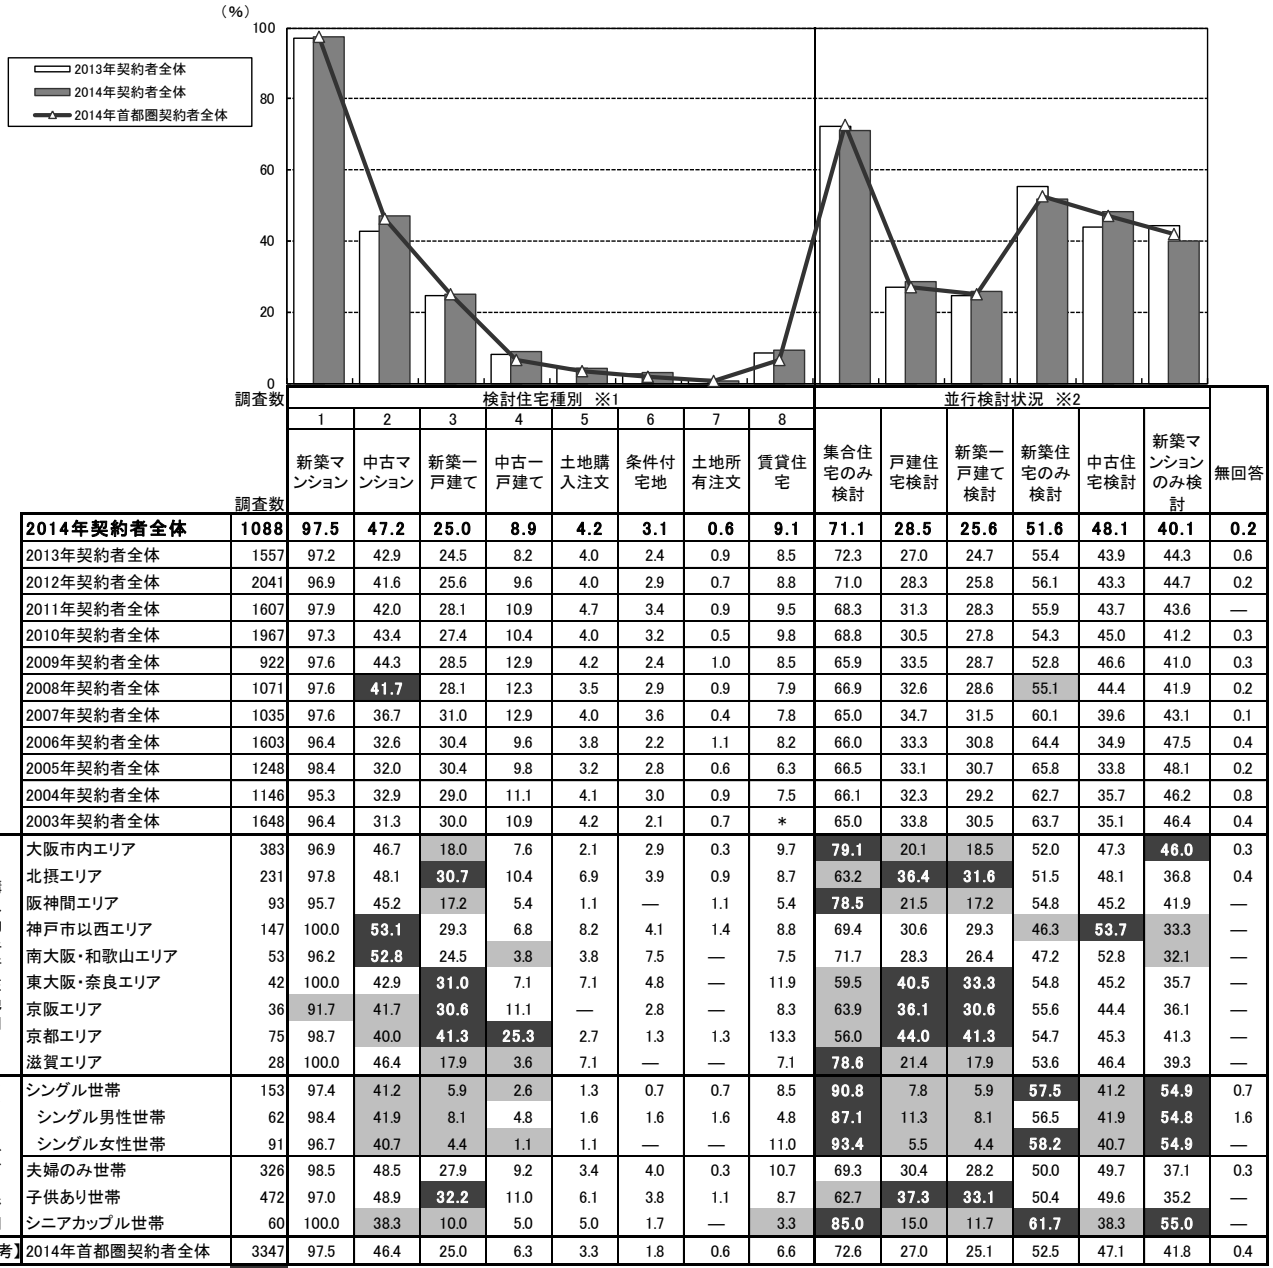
(%)
100
80
60
40
20
0

2013年契約者全体
2014年契約者全体
2014年首都圏契約者全体

調査数

| | 調査数 | 1 新築マンション | 2 中古マンション | 3 新築一戸建て | 4 中古一戸建て | 5 土地購入注文 | 6 条件付宅地 | 7 土地所有注文 | 8 賃貸住宅 | 集合住宅のみ検討 | 戸建住宅検討 | 新築一戸建て検討 | 新築住宅のみ検討 | 中古住宅検討 | 新築マンションのみ検討 | 無回答 |
|---|---|---|---|---|---|---|---|---|---|---|---|---|---|---|---|---|
| | | 検討住宅種別 ※1 | | | | | | | | 並行検討状況 ※2 | | | | | | |
| 2014年契約者全体 | 1088 | 97.5 | 47.2 | 25.0 | 8.9 | 4.2 | 3.1 | 0.6 | 9.1 | 71.1 | 28.5 | 25.6 | 51.6 | 48.1 | 40.1 | 0.2 |
| 2013年契約者全体 | 1557 | 97.2 | 42.9 | 24.5 | 8.2 | 4.0 | 2.4 | 0.9 | 8.5 | 72.3 | 27.0 | 24.7 | 55.4 | 43.9 | 44.3 | 0.6 |
| 2012年契約者全体 | 2041 | 96.9 | 41.6 | 25.6 | 9.6 | 4.0 | 2.9 | 0.7 | 8.8 | 71.0 | 28.3 | 25.8 | 56.1 | 43.3 | 44.7 | 0.2 |
| 2011年契約者全体 | 1607 | 97.9 | 42.0 | 28.1 | 10.9 | 4.7 | 3.4 | 0.9 | 9.5 | 68.3 | 31.3 | 28.3 | 55.9 | 43.7 | 43.6 | — |
| 2010年契約者全体 | 1967 | 97.3 | 43.4 | 27.4 | 10.4 | 4.0 | 3.2 | 0.5 | 9.8 | 68.8 | 30.5 | 27.8 | 54.3 | 45.0 | 41.2 | 0.3 |
| 2009年契約者全体 | 922 | 97.6 | 44.3 | 28.5 | 12.9 | 4.2 | 2.4 | 1.0 | 8.5 | 65.9 | 33.5 | 28.7 | 52.8 | 46.6 | 41.0 | 0.3 |
| 2008年契約者全体 | 1071 | 97.6 | 41.7 | 28.1 | 12.3 | 3.5 | 2.9 | 0.9 | 7.9 | 66.9 | 32.6 | 28.6 | 55.1 | 44.4 | 41.9 | 0.2 |
| 2007年契約者全体 | 1035 | 97.6 | 36.7 | 31.0 | 12.9 | 4.0 | 3.6 | 0.4 | 7.8 | 65.0 | 34.7 | 31.5 | 60.1 | 39.6 | 43.1 | 0.1 |
| 2006年契約者全体 | 1603 | 96.4 | 32.6 | 30.4 | 9.6 | 3.8 | 2.2 | 1.1 | 8.2 | 66.0 | 33.3 | 30.8 | 64.4 | 34.9 | 47.5 | 0.4 |
| 2005年契約者全体 | 1248 | 98.4 | 32.0 | 30.4 | 9.8 | 3.2 | 2.8 | 0.6 | 6.3 | 66.5 | 33.1 | 30.7 | 65.8 | 33.8 | 48.1 | 0.2 |
| 2004年契約者全体 | 1146 | 95.3 | 32.9 | 29.0 | 11.1 | 4.1 | 3.0 | 0.9 | 7.5 | 66.1 | 32.3 | 29.2 | 62.7 | 35.7 | 46.2 | 0.8 |
| 2003年契約者全体 | 1648 | 96.4 | 31.3 | 30.0 | 10.9 | 4.2 | 2.1 | 0.7 | * | 65.0 | 33.8 | 30.5 | 63.7 | 35.1 | 46.4 | 0.4 |
| 大阪市内エリア | 383 | 96.9 | 46.7 | 18.0 | 7.6 | 2.1 | 2.9 | 0.3 | 9.7 | 79.1 | 20.1 | 18.5 | 52.0 | 47.3 | 46.0 | 0.3 |
| 北摂エリア | 231 | 97.8 | 48.1 | 30.7 | 10.4 | 6.9 | 3.9 | 0.9 | 8.7 | 63.2 | 36.4 | 31.6 | 51.5 | 48.1 | 36.8 | 0.4 |
| 阪神間エリア | 93 | 95.7 | 45.2 | 17.2 | 5.4 | 1.1 | — | 1.1 | 5.4 | 78.5 | 21.5 | 17.2 | 54.8 | 45.2 | 41.9 | — |
| 神戸市以西エリア | 147 | 100.0 | 53.1 | 29.3 | 6.8 | 8.2 | 4.1 | 1.4 | 8.8 | 69.4 | 30.6 | 29.3 | 46.3 | 53.7 | 33.3 | — |
| 南大阪・和歌山エリア | 53 | 96.2 | 52.8 | 24.5 | 3.8 | 3.8 | 7.5 | — | 7.5 | 71.7 | 28.3 | 26.4 | 47.2 | 52.8 | 32.1 | — |
| 東大阪・奈良エリア | 42 | 100.0 | 42.9 | 31.0 | 7.1 | 7.1 | 4.8 | — | 11.9 | 59.5 | 40.5 | 33.3 | 54.8 | 45.2 | 35.7 | — |
| 京阪エリア | 36 | 91.7 | 41.7 | 30.6 | 11.1 | — | 2.8 | — | 8.3 | 63.9 | 36.1 | 30.6 | 55.6 | 44.4 | 36.1 | — |
| 京都エリア | 75 | 98.7 | 40.0 | 41.3 | 25.3 | 2.7 | 1.3 | 1.3 | 13.3 | 56.0 | 44.0 | 41.3 | 54.7 | 45.3 | 41.3 | — |
| 滋賀エリア | 28 | 100.0 | 46.4 | 17.9 | 3.6 | 7.1 | — | — | 7.1 | 78.6 | 21.4 | 17.9 | 53.6 | 46.4 | 39.3 | — |
| シングル世帯 | 153 | 97.4 | 41.2 | 5.9 | 2.6 | 1.3 | 0.7 | 0.7 | 8.5 | 90.8 | 7.8 | 5.9 | 57.5 | 41.2 | 54.9 | 0.7 |
| シングル男性世帯 | 62 | 98.4 | 41.9 | 8.1 | 4.8 | 1.6 | 1.6 | 1.6 | 4.8 | 87.1 | 11.3 | 8.1 | 56.5 | 41.9 | 54.8 | 1.6 |
| シングル女性世帯 | 91 | 96.7 | 40.7 | 4.4 | 1.1 | 1.1 | — | — | 11.0 | 93.4 | 5.5 | 4.4 | 58.2 | 40.7 | 54.9 | — |
| 夫婦のみ世帯 | 326 | 98.5 | 48.5 | 27.9 | 9.2 | 3.4 | 4.0 | 0.3 | 10.7 | 69.3 | 30.4 | 28.2 | 50.0 | 49.7 | 37.1 | 0.3 |
| 子供あり世帯 | 472 | 97.0 | 48.9 | 32.2 | 11.0 | 6.1 | 3.8 | 1.1 | 8.7 | 62.7 | 37.3 | 33.1 | 50.4 | 49.6 | 35.2 | — |
| シニアカップル世帯 | 60 | 100.0 | 38.3 | 10.0 | 5.0 | 5.0 | 1.7 | — | 3.3 | 85.0 | 15.0 | 11.7 | 61.7 | 38.3 | 55.0 | — |
| 考】2014年首都圏契約者全体 | 3347 | 97.5 | 46.4 | 25.0 | 6.3 | 3.3 | 1.8 | 0.6 | 6.6 | 72.6 | 27.0 | 25.1 | 52.5 | 47.1 | 41.8 | 0.4 |